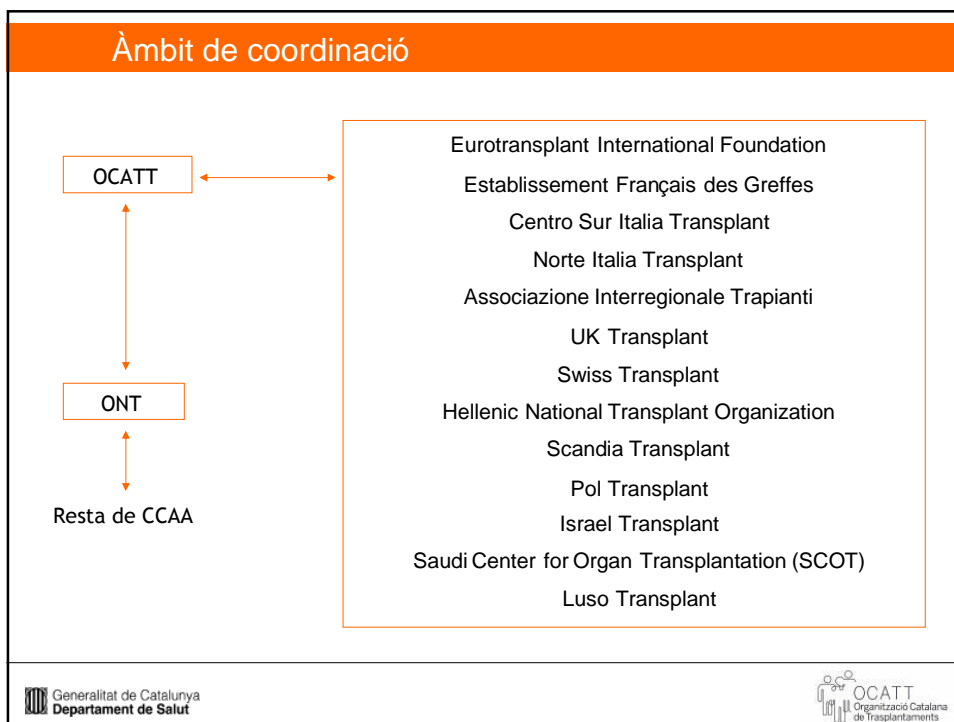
Àmbit de coordinació

OCATT

ONT

Resta de CCAA

Eurotransplant International Foundation
Establissement Français des Greffes
Centro Sur Italia Transplant
Norte Italia Transplant
Associazione Interregionale Trapianti
UK Transplant
Swiss Transplant
Hellenic National Transplant Organization
Scandia Transplant
Pol Transplant
Israel Transplant
Saudi Center for Organ Transplantation (SCOT)
Luso Transplant

Generalitat de Catalunya
Departament de Salut

OCATT
Organització Catalana de Trasplantaments